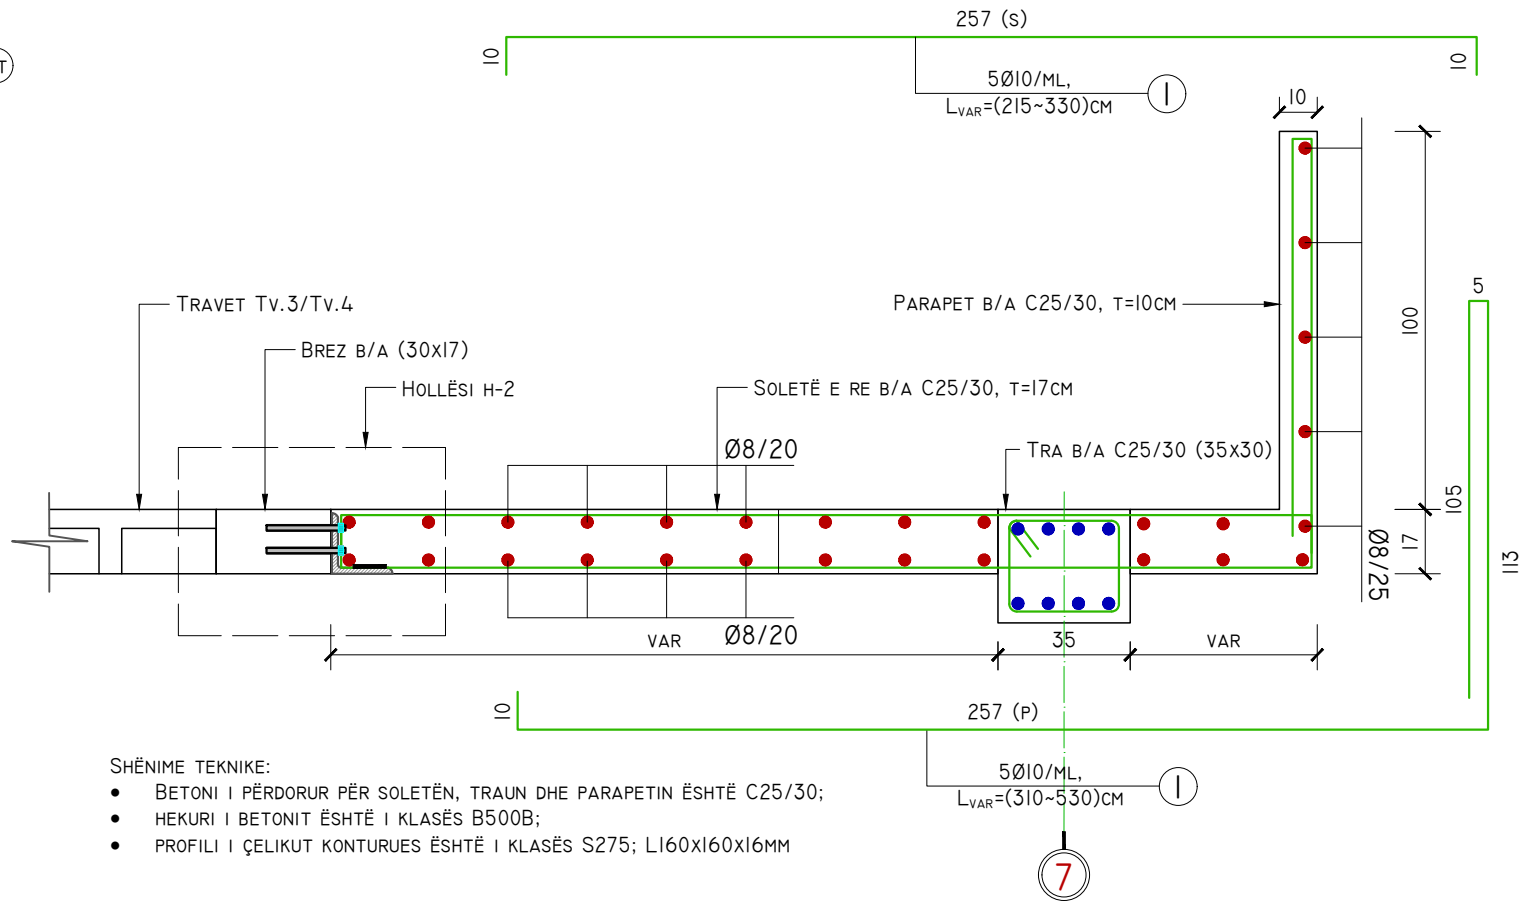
257 (S)

10

10

5Ø10/ML,
$L_{VAR}$=(215~330)CM

1

10

TRAVET TV.3/TV.4

BREZ B/A (30X17)

HOLLËSI H-2

SOLETË E RE B/A C25/30, T=17CM

PARAPET B/A C25/30, T=10CM

5

100

Ø8/20

TRA B/A C25/30 (35X30)

105

17

Ø8/25

113

VAR

Ø8/20

35

VAR

10

257 (P)

SHËNIME TEKNIKE:
• BETONI I PËRDORUR PËR SOLETËN, TRAUN DHE PARAPETIN ËSHTË C25/30;
• HEKURI I BETONIT ËSHTË I KLASËS B500B;
• PROFILI I ÇELIKUT KONTURUES ËSHTË I KLASËS S275; L160X160X16MM

5Ø10/ML,
$L_{VAR}$=(310~530)CM

1

7